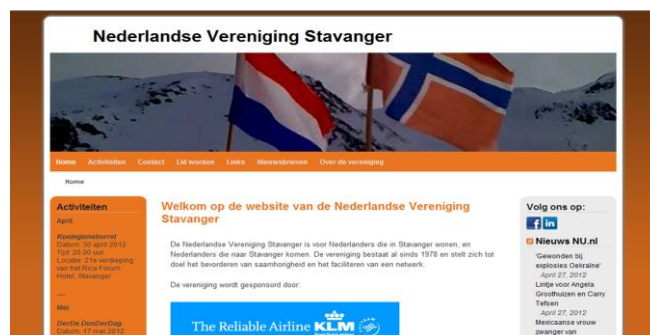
Nederlandse Vereniging Stavanger

Home Activiteiten Contact Lid worden Links Nieuwsbrieven Over de vereniging

Home

Activiteiten

April

Koninginneborrel
Datum: 30 april 2012
Tijd: 20.00 uur
Locatie: 21e verdieping van het Rica Forum Hotel, Stavanger

----

Mei

DerDe DonDerDag
Datum: 17 mei 2012

Welkom op de website van de Nederlandse Vereniging Stavanger

De Nederlandse Vereniging Stavanger is voor Nederlanders die in Stavanger wonen, en Nederlanders die naar Stavanger komen. De vereniging bestaat al sinds 1978 en stelt zich tot doel het bevorderen van saamhorigheid en het faciliteren van een netwerk.

De vereniging wordt gesponsord door:

The Reliable Airline KLM

Volg ons op:

Nieuws NU.nl

'Gewonden bij explosies Oekraïne'
April 27, 2012
Lintje voor Angela Groothuizen en Carry Tefsen
April 27, 2012
Mexicaanse vrouw zwanger van